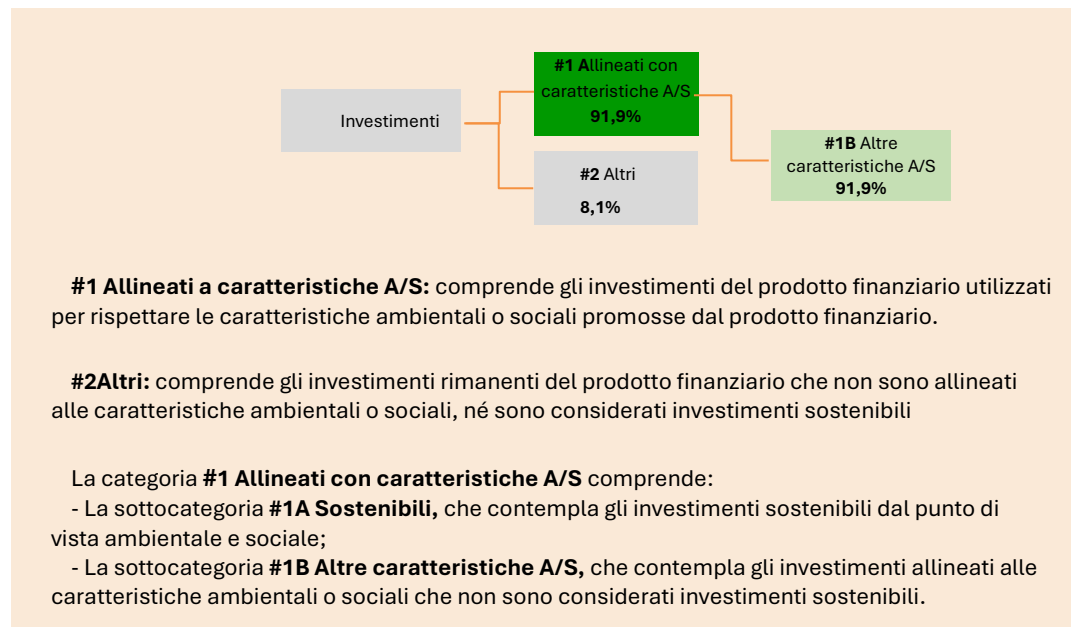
Investimenti

**#1 A**llineati con caratteristiche A/S
**91,9%**

**#2** Altri
**8,1%**

**#1B** Altre caratteristiche A/S
**91,9%**

**#1 Allineati a caratteristiche A/S:** comprende gli investimenti del prodotto finanziario utilizzati per rispettare le caratteristiche ambientali o sociali promosse dal prodotto finanziario.

**#2Altri:** comprende gli investimenti rimanenti del prodotto finanziario che non sono allineati alle caratteristiche ambientali o sociali, né sono considerati investimenti sostenibili

La categoria **#1 Allineati con caratteristiche A/S** comprende:
- La sottocategoria **#1A Sostenibili,** che contempla gli investimenti sostenibili dal punto di vista ambientale e sociale;
- La sottocategoria **#1B Altre caratteristiche A/S,** che contempla gli investimenti allineati alle caratteristiche ambientali o sociali che non sono considerati investimenti sostenibili.